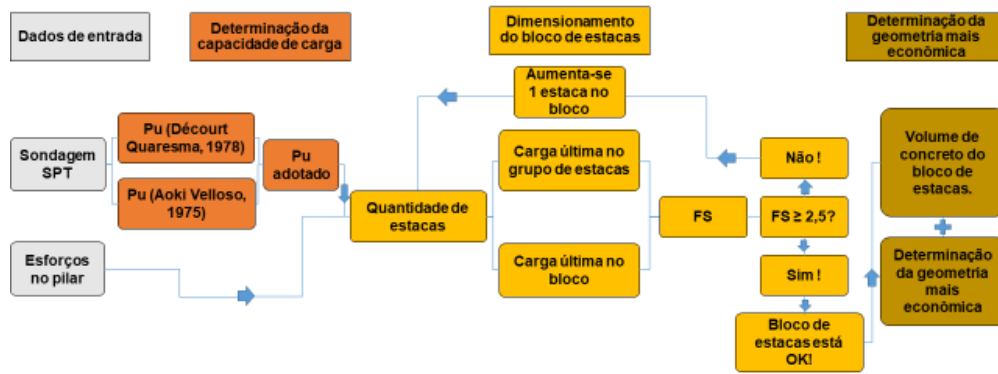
Dados de entrada

Determinação da capacidade de carga

Dimensionamento do bloco de estacas

Determinação da geometria mais econômica

Sondagem SPT

Pu (Décourt Quaresma, 1978)

Pu (Aoki Velloso, 1975)

Pu adotado

Esforços no pilar

Quantidade de estacas

Aumenta-se 1 estaca no bloco

Carga última no grupo de estacas

Carga última no bloco

FS

Não !

FS ≥ 2,5?

Sim !

Bloco de estacas está OK!

Volume de concreto do bloco de estacas.

+

Determinação da geometria mais econômica